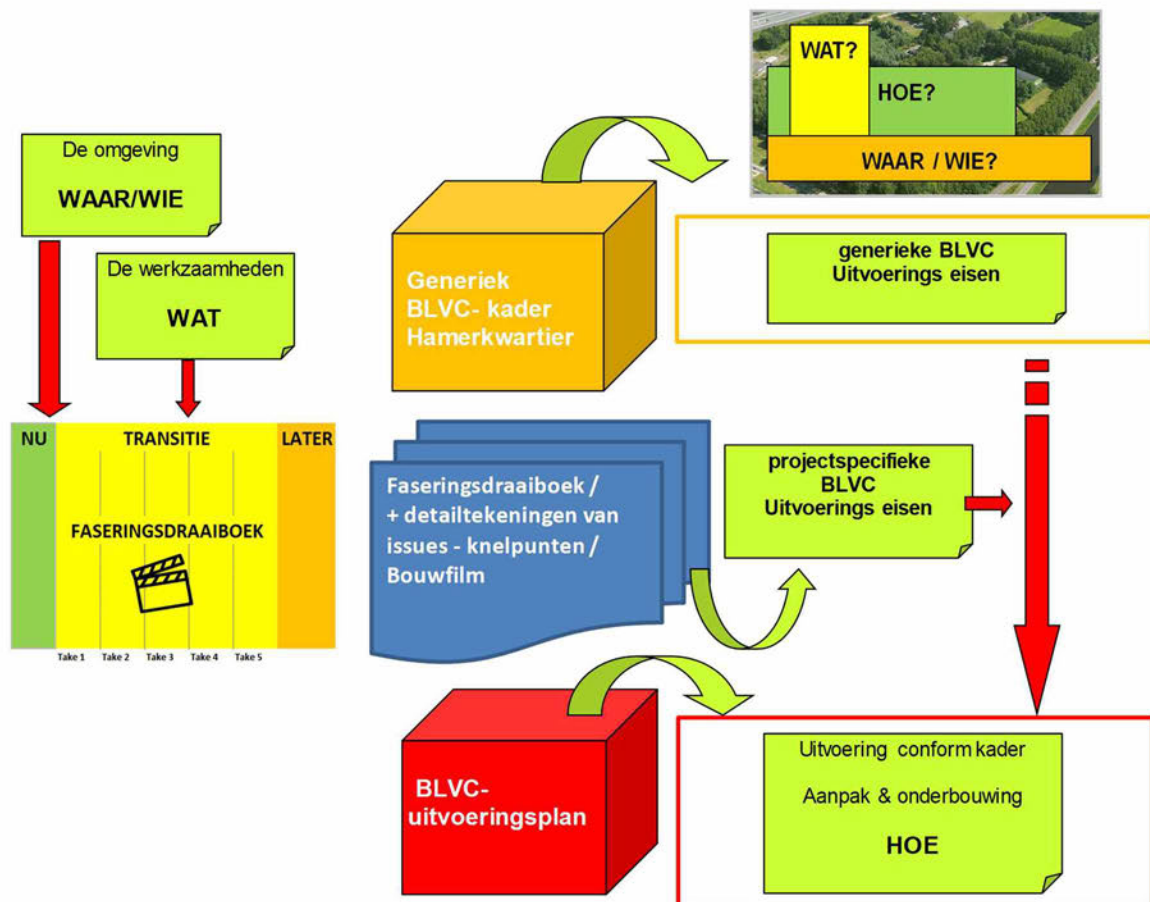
De omgeving

WAAR/WIE

De werkzaamheden

WAT

NU

TRANSITIE

LATER

FASERINGSDRAAIBOEK

Take 1 Take 2 Take 3 Take 4 Take 5

WAT?

HOE?

WAAR / WIE?

Generiek BLVC- kader Hamerkwartier

generieke BLVC Uitvoerings eisen

Faseringsdraaiboek / + detailtekeningen van issues - knelpunten / Bouwfilm

projectspecifieke BLVC Uitvoerings eisen

BLVC-uitvoeringsplan

Uitvoering conform kader

Aanpak & onderbouwing

HOE